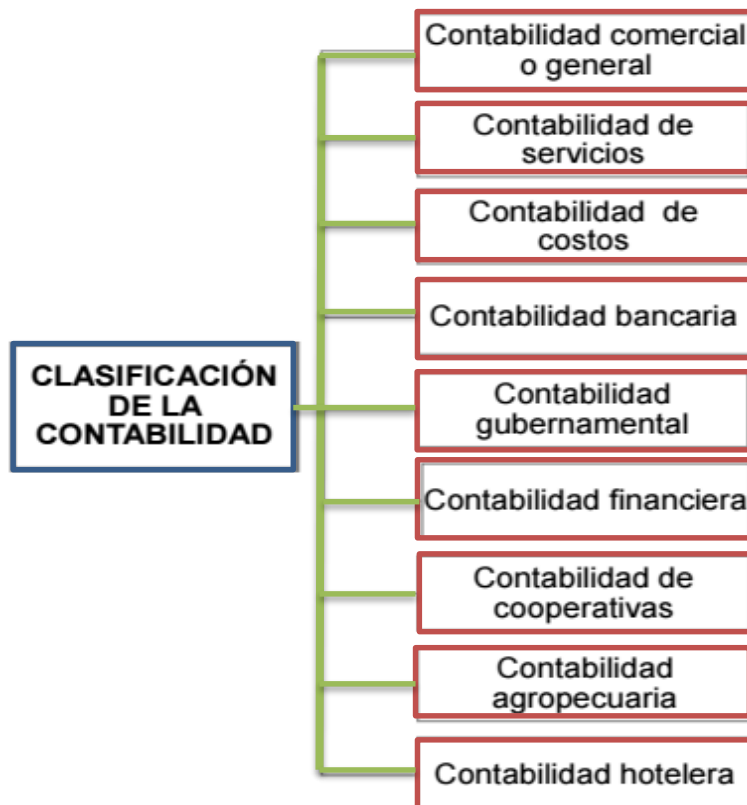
CLASIFICACIÓN DE LA CONTABILIDAD

Contabilidad comercial o general

Contabilidad de servicios

Contabilidad de costos

Contabilidad bancaria

Contabilidad gubernamental

Contabilidad financiera

Contabilidad de cooperativas

Contabilidad agropecuaria

Contabilidad hotelera